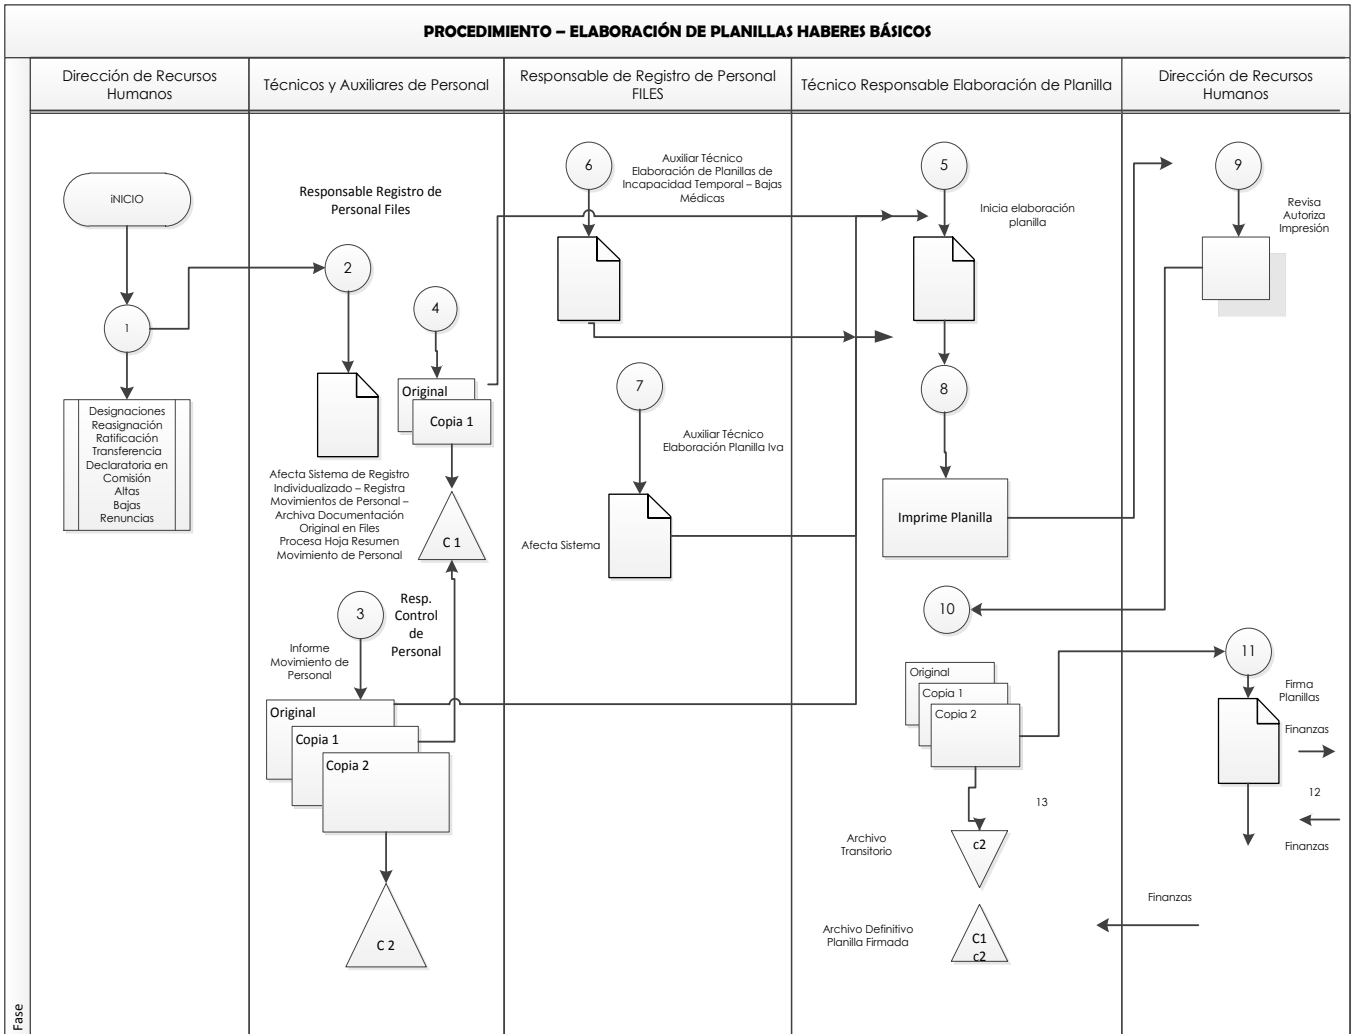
PROCEDIMIENTO – ELABORACIÓN DE PLANILLAS HABERES BÁSICOS

Dirección de Recursos Humanos

Técnicos y Auxiliares de Personal

Responsable de Registro de Personal FILES

Técnico Responsable Elaboración de Planilla

Dirección de Recursos Humanos

iNICIO

1

Designaciones
Reasignación
Ratificación
Transferencia
Declaratoria en Comisión
Altas
Bajas
Renuncias

Responsable Registro de Personal Files

2

Afecta Sistema de Registro Individualizado – Registra Movimientos de Personal – Archiva Documentación Original en Files
Procesa Hoja Resumen Movimiento de Personal

4

Original

Copia 1

C 1

3

Resp. Control de Personal

Informe Movimiento de Personal

Original

Copia 1

Copia 2

C 2

6

Auxiliar Técnico Elaboración de Planillas de Incapacidad Temporal – Bajas Médicas

7

Auxiliar Técnico Elaboración Planilla Iva

Afecta Sistema

5

Inicia elaboración planilla

8

Imprime Planilla

10

Original

Copia 1

Copia 2

13

Archivo Transitorio

c2

Archivo Definitivo Planilla Firmada

C1
c2

9

Revisa Autoriza Impresión

11

Firma Planillas

Finanzas

12

Finanzas

Finanzas

Fase